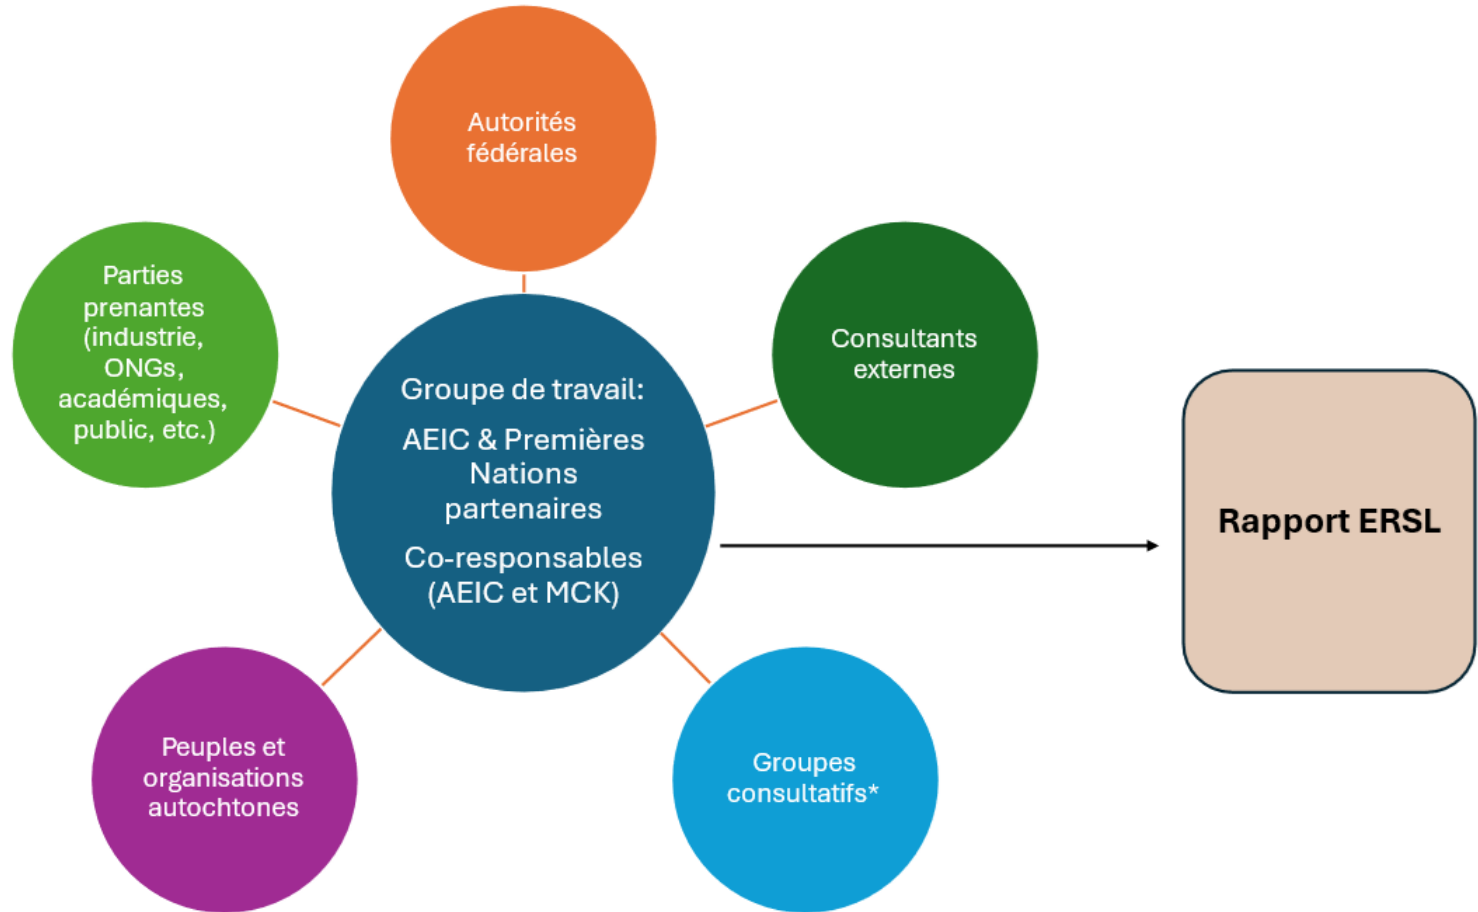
Autorités fédérales

Parties prenantes (industrie, ONGs, académiques, public, etc.)

Consultants externes

Groupe de travail:

AEIC & Premières Nations partenaires

Co-responsables (AEIC et MCK)

Rapport ERSL

Peuples et organisations autochtones

Groupes consultatifs*